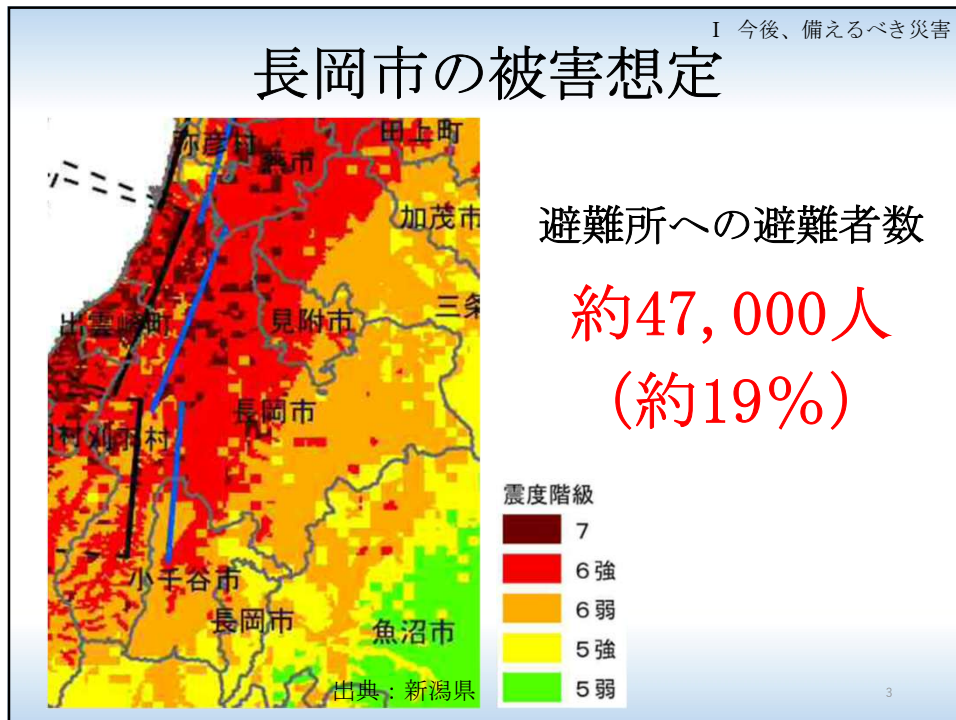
Ⅰ 今後、備えるべき災害

長岡市の被害想定

弥彦村
燕市
田上町
加茂市
三条
出雲崎町
見附市
刈羽村
長岡市
小千谷市
長岡市
魚沼市

避難所への避難者数

約47, 000人
(約19%)

震度階級
7
6強
6弱
5強
5弱

出典：新潟県

3